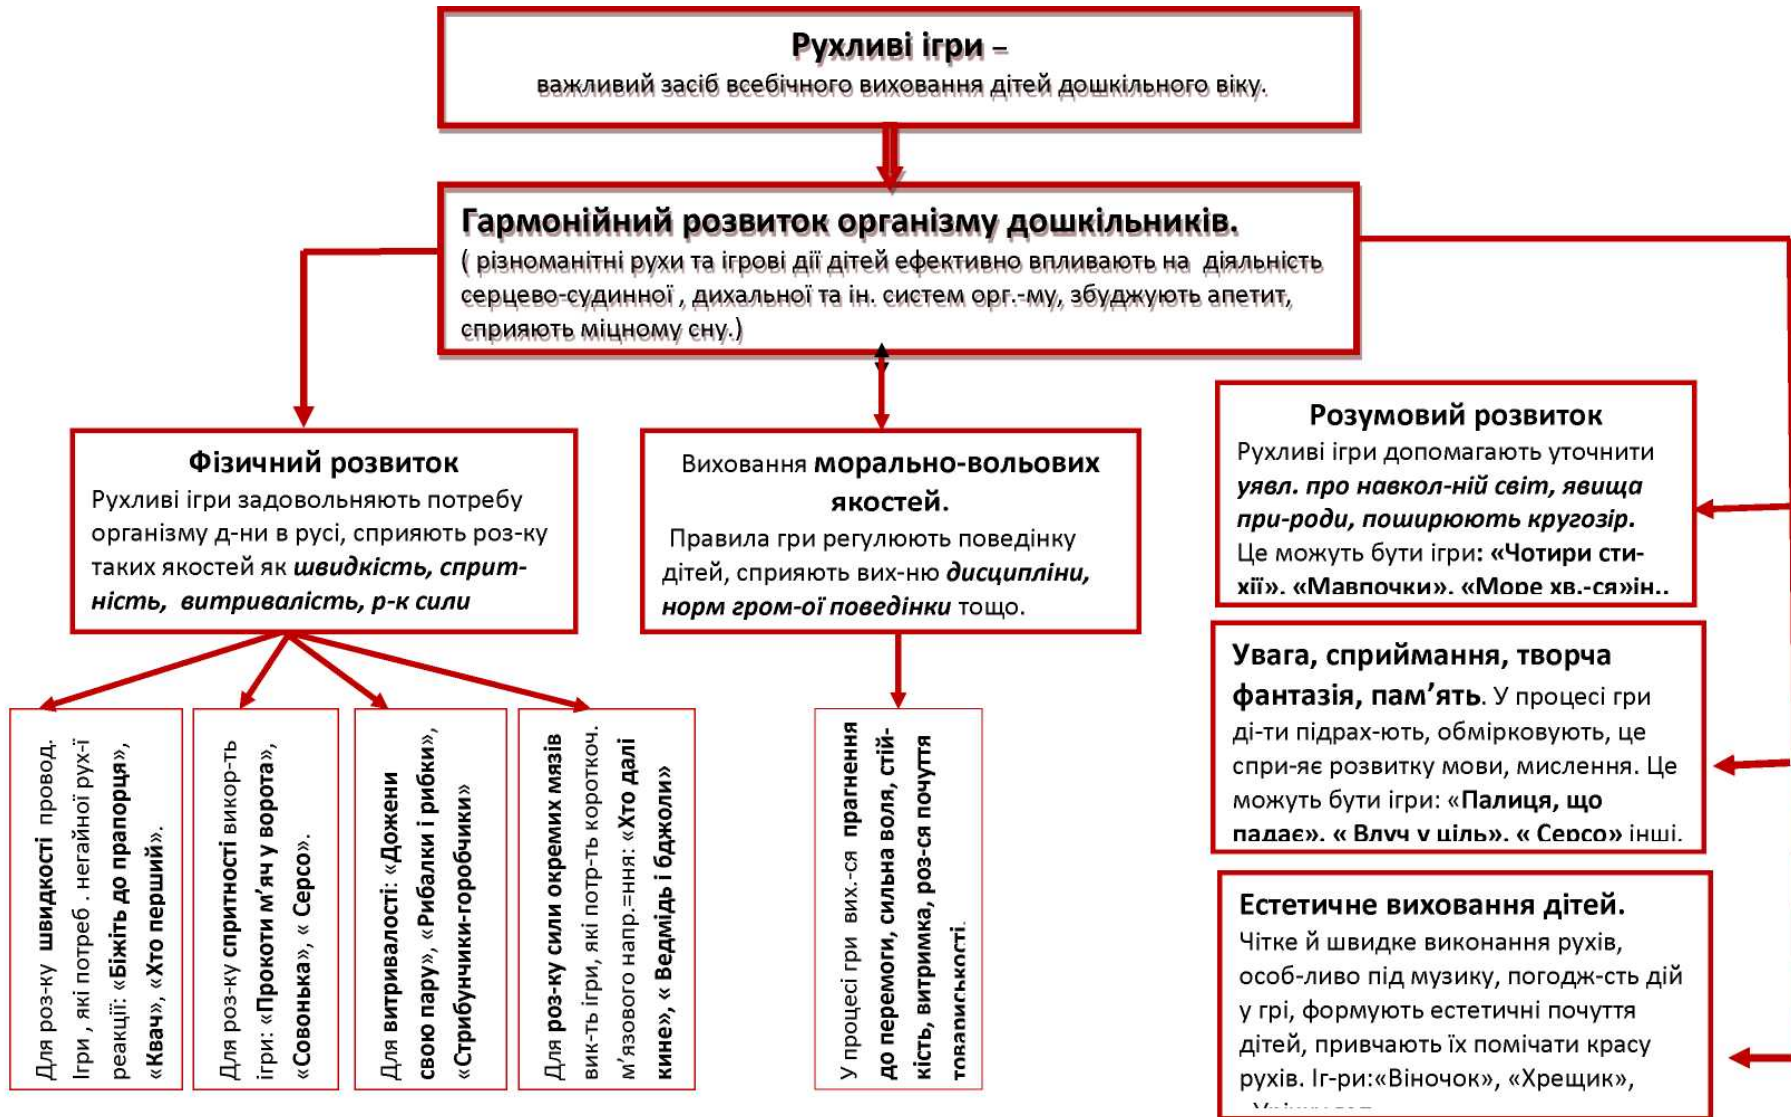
**Рухливі ігри –**
важливий засіб всебічного виховання дітей дошкільного віку.

**Гармонійний розвиток організму дошкільників.**
( різноманітні рухи та ігрові дії дітей ефективно впливають на діяльність серцево-судинної , дихальної та ін. систем орг.-му, збуджують апетит, сприяють міцному сну.)

**Фізичний розвиток**
Рухливі ігри задовольняють потребу організму д-ни в русі, сприяють роз-ку таких якостей як ***швидкість, спритність, витривалість, р-к сили***

Для роз-ку **швидкості** провод. Ігри , які потреб . негайної рух-ї реакції: **«Біжіть до прапорця», «Квач», «Хто перший».**

Для роз-ку **спритності** викор-ть ігри: **«Прокоти м'яч у ворота», «Совонька», « Серсо».**

Для **витривалості**: **«Дожени свою пару», «Рибалки і рибки», «Стрибунчики-горобчики»**

Для **роз-ку сили окремих мязів** вик-ть ігри, які потр-ть короткоч. м'язового напр.=ння: **«Хто далі кине», « Ведмідь і бджоли»**

Виховання **морально-вольових якостей.**
Правила гри регулюють поведінку дітей, сприяють вих-ню ***дисципліни, норм гром-ої поведінки*** тощо.

У процесі гри вих.-ся **прагнення до перемоги, сильна воля, стійкість, витримка, роз-ся почуття товариськості.**

**Розумовий розвиток**
Рухливі ігри допомагають уточнити ***уявл. про навкол-ній світ, явища при-роди, поширюють кругозір.***
Це можуть бути ігри: **«Чотири стихії», «Мавпочки», «Море хв.-ся»**ін..

**Увага, сприймання, творча фантазія, пам'ять.** У процесі гри ді-ти підрах-ють, обмірковують, це спри-яє розвитку мови, мислення. Це можуть бути ігри: «**Палиця, що падає», « Влуч у ціль», « Серсо»** інші.

**Естетичне виховання дітей.**
Чітке й швидке виконання рухів, особ-ливо під музику, погодж-сть дій у грі, формують естетичні почуття дітей, привчають їх помічати красу рухів. Іг-ри:«Віночок», «Хрещик», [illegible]